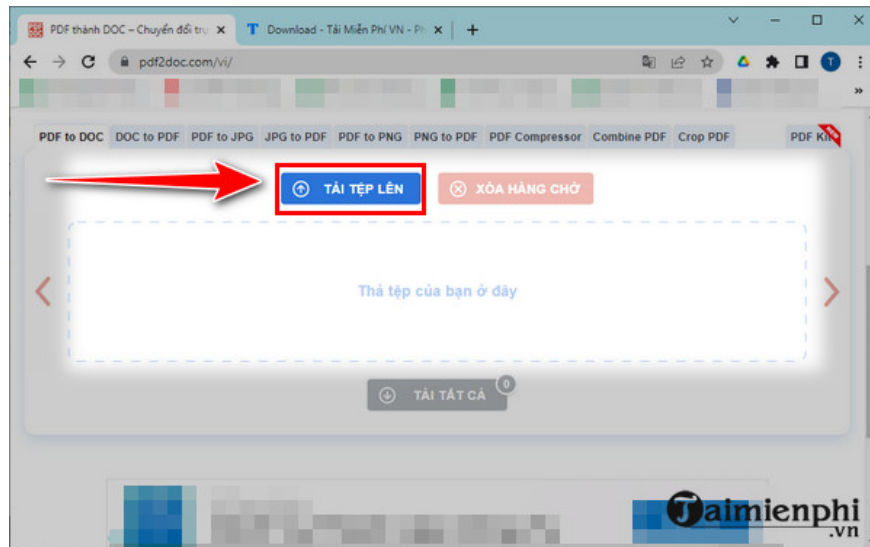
PDF thành DOC – Chuyển đổi trư ×
Download - Tải Miễn Phí VN - Ph ×
+
pdf2doc.com/vi/
PDF to DOC DOC to PDF PDF to JPG JPG to PDF PDF to PNG PNG to PDF PDF Compressor Combine PDF Crop PDF PDF Ki
TẢI TỆP LÊN
XÓA HÀNG CHỜ
Thả tệp của bạn ở đây
TẢI TẤT CẢ 0
Taimienphi .vn